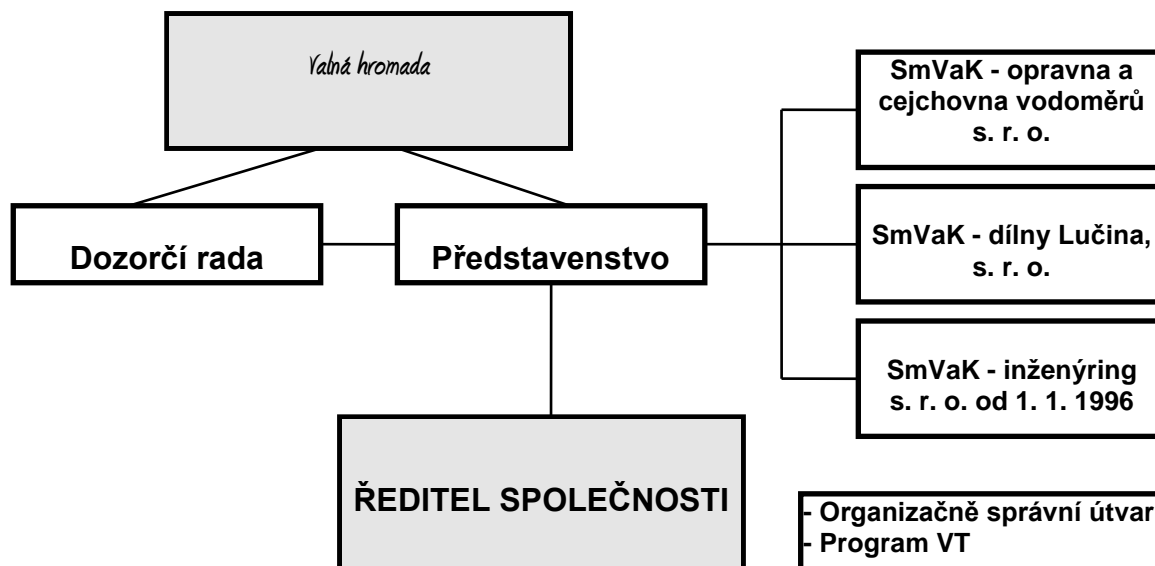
Valná hromada

Dozorčí rada

Představenstvo

SmVaK - opravna a cejchovna vodoměrů s. r. o.

SmVaK - dílny Lučina, s. r. o.

SmVaK - inženýring s. r. o. od 1. 1. 1996

ŘEDITEL SPOLEČNOSTI

- Organizačně správní útvar
- Program VT